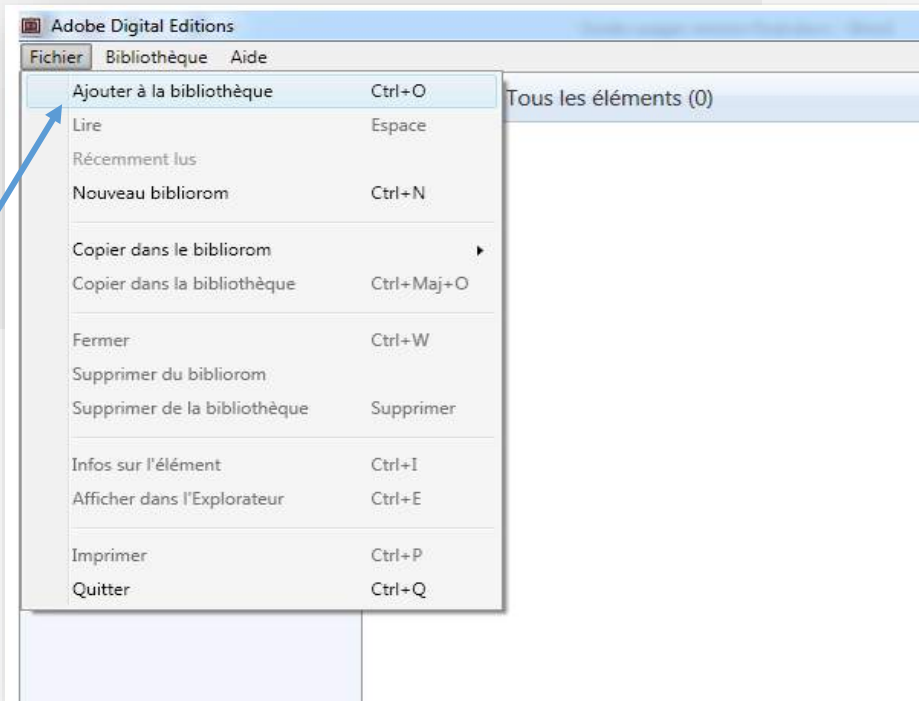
Adobe Digital Editions

Fichier Bibliothèque Aide

Ajouter à la bibliothèque Ctrl+O
Lire Espace
Récemment lus
Nouveau bibliorom Ctrl+N

Copier dans le bibliorom
Copier dans la bibliothèque Ctrl+Maj+O

Fermer Ctrl+W
Supprimer du bibliorom
Supprimer de la bibliothèque Supprimer

Infos sur l'élément Ctrl+I
Afficher dans l'Explorateur Ctrl+E

Imprimer Ctrl+P
Quitter Ctrl+Q

Tous les éléments (0)